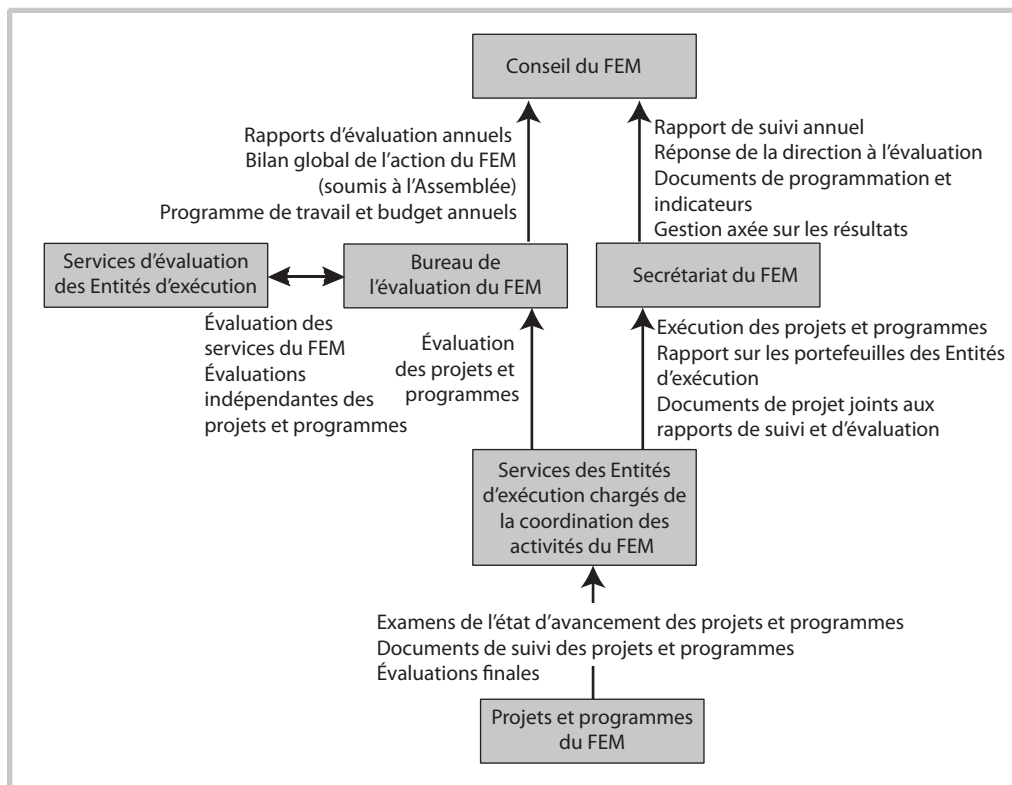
Conseil du FEM

Rapports d'évaluation annuels
Bilan global de l'action du FEM (soumis à l'Assemblée)
Programme de travail et budget annuels

Rapport de suivi annuel
Réponse de la direction à l'évaluation
Documents de programmation et indicateurs
Gestion axée sur les résultats

Services d'évaluation des Entités d'exécution

Bureau de l'évaluation du FEM

Secrétariat du FEM

Évaluation des services du FEM
Évaluations indépendantes des projets et programmes

Évaluation des projets et programmes

Exécution des projets et programmes
Rapport sur les portefeuilles des Entités d'exécution
Documents de projet joints aux rapports de suivi et d'évaluation

Services des Entités d'exécution chargés de la coordination des activités du FEM

Examens de l'état d'avancement des projets et programmes
Documents de suivi des projets et programmes
Évaluations finales

Projets et programmes du FEM